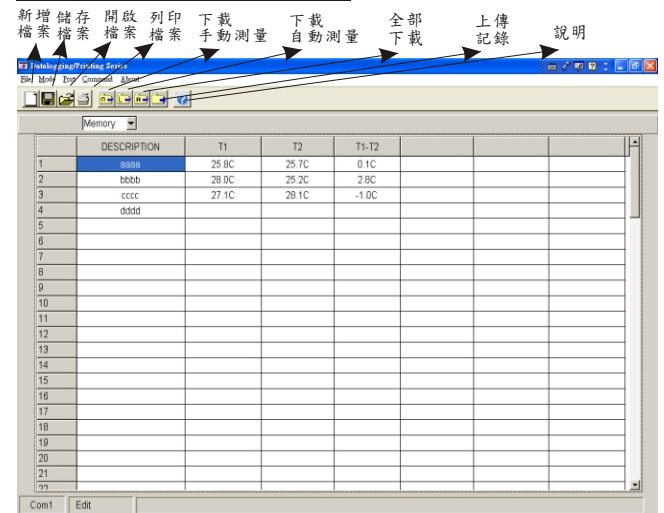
新增檔案 儲存檔案 開啟檔案 列印檔案 下載手動測量 下載自動測量 全部下載 上傳記錄 說明

Datalogging/Printing Series
File Mode Port Command About

Memory

| | DESCRIPTION | T1 | T2 | T1-T2 | | | |
|---|---|---|---|---|---|---|---|
| 1 | aaaa | 25.8C | 25.7C | 0.1C | | | |
| 2 | bbbb | 28.0C | 25.2C | 2.8C | | | |
| 3 | cccc | 27.1C | 28.1C | -1.0C | | | |
| 4 | dddd | | | | | | |
| 5 | | | | | | | |
| 6 | | | | | | | |
| 7 | | | | | | | |
| 8 | | | | | | | |
| 9 | | | | | | | |
| 10 | | | | | | | |
| 11 | | | | | | | |
| 12 | | | | | | | |
| 13 | | | | | | | |
| 14 | | | | | | | |
| 15 | | | | | | | |
| 16 | | | | | | | |
| 17 | | | | | | | |
| 18 | | | | | | | |
| 19 | | | | | | | |
| 20 | | | | | | | |
| 21 | | | | | | | |
| 22 | | | | | | | |

Com1 Edit